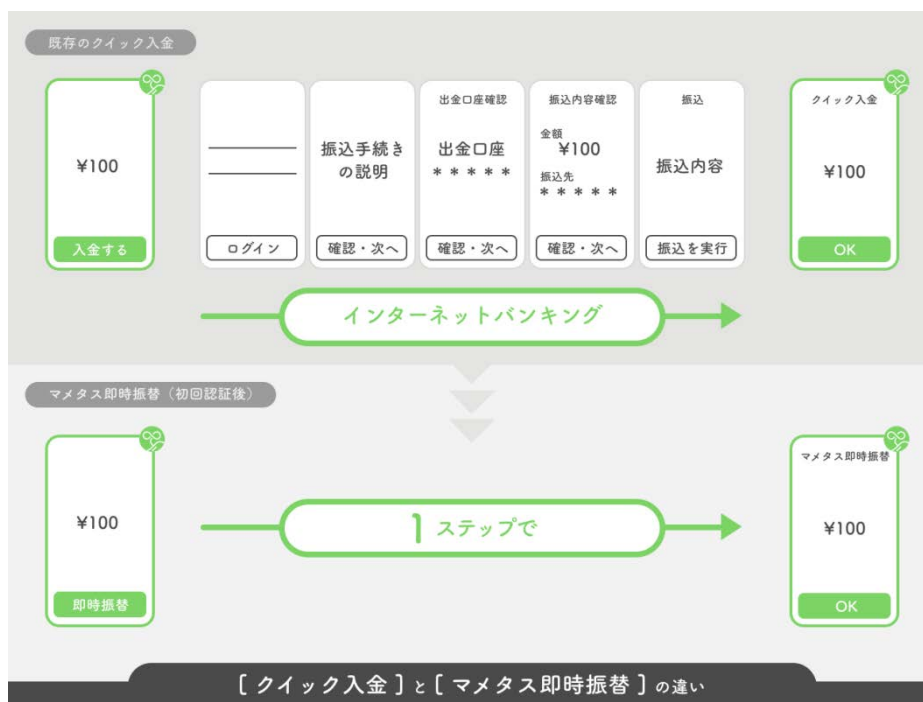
既存のクイック入金

¥100

入金する

ログイン

振込手続き の説明

確認・次へ

出金口座確認

出金口座
＊＊＊＊＊

確認・次へ

振込内容確認

金額
¥100

振込先
＊＊＊＊＊

確認・次へ

振込

振込内容

振込を実行

クイック入金

¥100

OK

インターネットバンキング

マメタス即時振替（初回認証後）

¥100

即時振替

1 ステップで

マメタス即時振替

¥100

OK

［クイック入金］と［マメタス即時振替］の違い